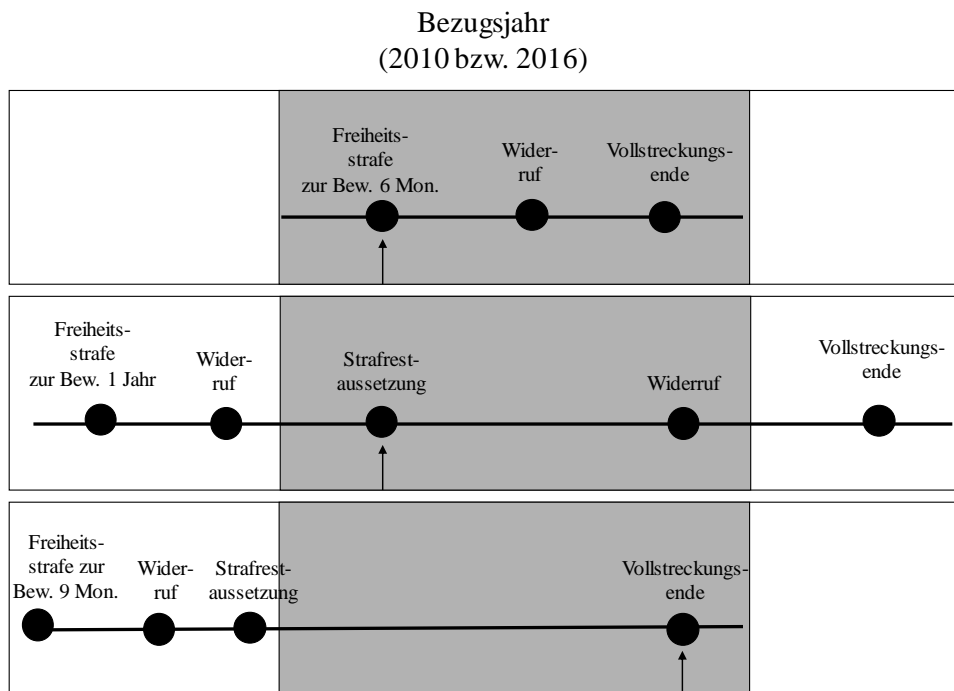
Bezugsjahr
(2010 bzw. 2016)

Freiheitsstrafe zur Bew. 6 Mon.

Widerruf

Vollstreckungsende

Freiheitsstrafe zur Bew. 1 Jahr

Widerruf

Strafrestaussetzung

Widerruf

Vollstreckungsende

Freiheitsstrafe zur Bew. 9 Mon.

Widerruf

Strafrestaussetzung

Vollstreckungsende